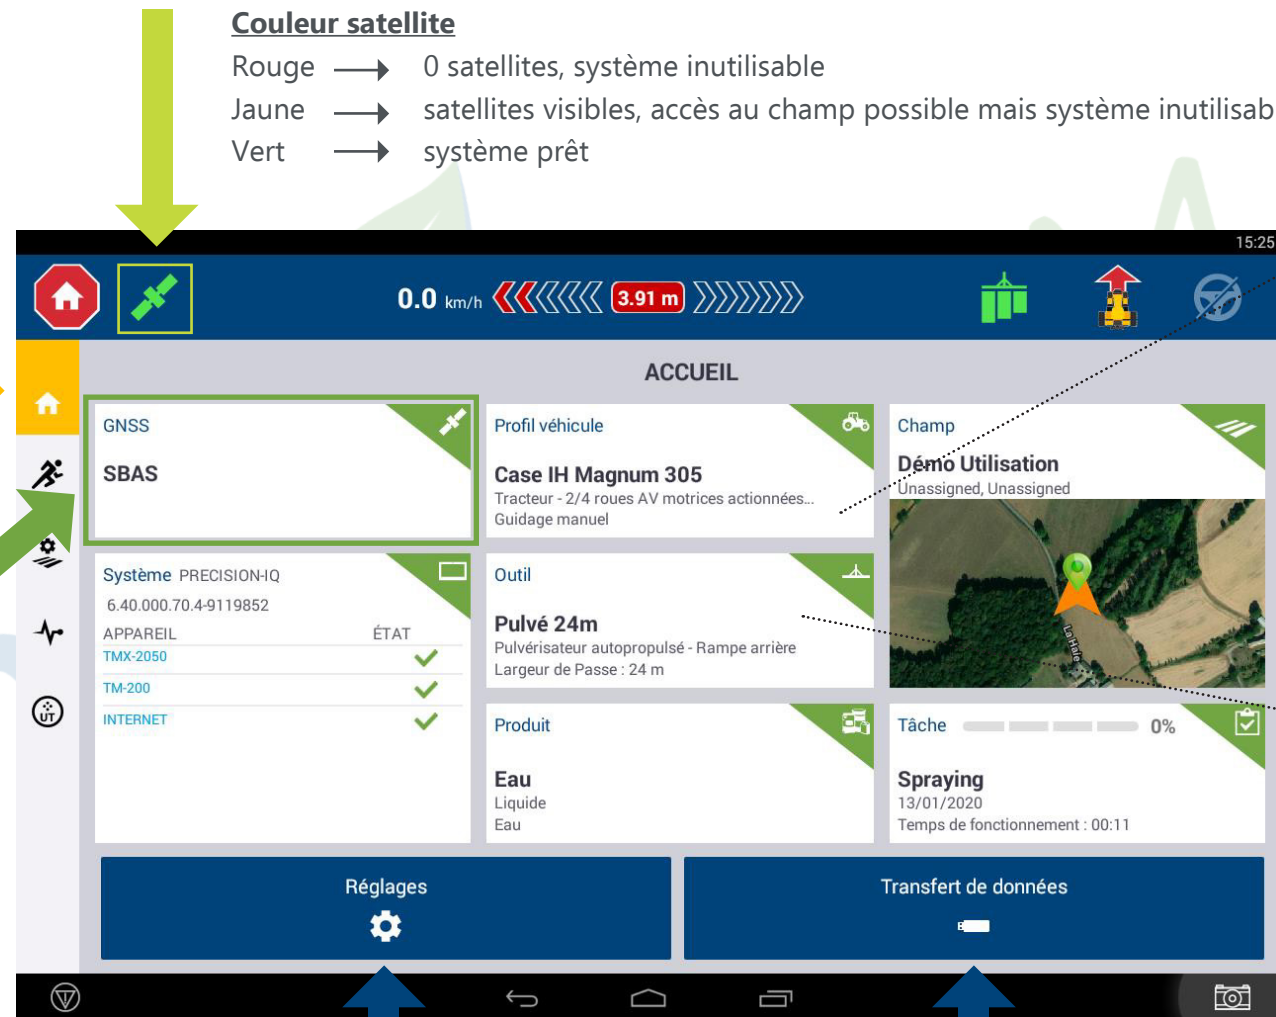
**Couleur satellite**

Rouge ⟶ 0 satellites, système inutilisable

Jaune ⟶ satellites visibles, accès au champ possible mais système inutilisab

Vert ⟶ système prêt

15:25

0.0 km/h 3.91 m

ACCUEIL

GNSS

SBAS

Profil véhicule

Case IH Magnum 305

Tracteur - 2/4 roues AV motrices actionnées...

Guidage manuel

Champ

Démo Utilisation

Unassigned, Unassigned

Système PRECISION-IQ

6.40.000.70.4-9119852

| APPAREIL | ÉTAT |
|---|---|
| TMX-2050 | ✓ |
| TM-200 | ✓ |
| INTERNET | ✓ |

Outil

Pulvé 24m

Pulvérisateur autopropulsé - Rampe arrière

Largeur de Passe : 24 m

La Haie

Produit

Eau

Liquide

Eau

Tâche 0%

Spraying

13/01/2020

Temps de fonctionnement : 00:11

Réglages

Transfert de données